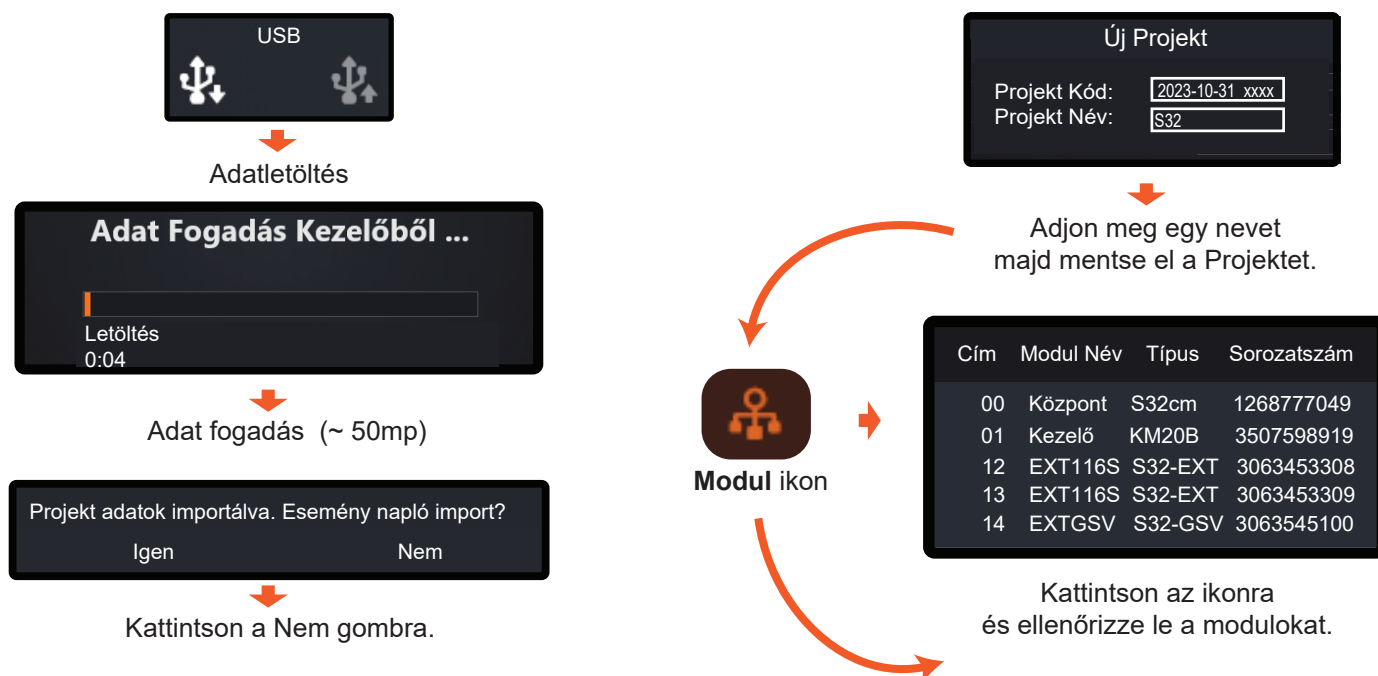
USB

Adatletöltés

Adat Fogadás Kezelőből ...

Letöltés
0:04

Adat fogadás (~ 50mp)

Projekt adatok importálva. Esemény napló import?

Igen Nem

Kattintson a Nem gombra.

Új Projekt

Projekt Kód: 2023-10-31 xxxx
Projekt Név: S32

Adjon meg egy nevet majd mentse el a Projektet.

Modul ikon

| Cím | Modul Név | Típus | Sorozatszám |
|---|---|---|---|
| 00 | Központ | S32cm | 1268777049 |
| 01 | Kezelő | KM20B | 3507598919 |
| 12 | EXT116S | S32-EXT | 3063453308 |
| 13 | EXT116S | S32-EXT | 3063453309 |
| 14 | EXTGSV | S32-GSV | 3063545100 |

Kattintson az ikonra és ellenőrizze le a modulokat.